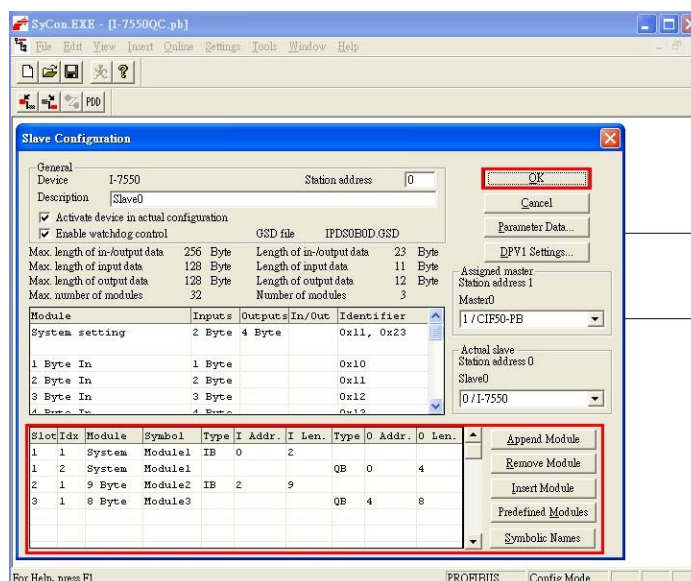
SyCon.EXE - [I-7550QC.pb]

File Edit View Insert Online Settings Tools Window Help

PDD

Slave Configuration

General
Device I-7550
Station address 0
Description Slave0
Activate device in actual configuration
Enable watchdog control
GSD file IPDS0B0D.GSD

Max. length of in-/output data 256 Byte
Length of in-/output data 23 Byte
Max. length of input data 128 Byte
Length of input data 11 Byte
Max. length of output data 128 Byte
Length of output data 12 Byte
Max. number of modules 32
Number of modules 3

| Module | Inputs | Outputs | In/Out | Identifier |
|---|---|---|---|---|
| System setting | 2 Byte | 4 Byte | | 0x11, 0x23 |
| 1 Byte In | 1 Byte | | | 0x10 |
| 2 Byte In | 2 Byte | | | 0x11 |
| 3 Byte In | 3 Byte | | | 0x12 |
| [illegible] | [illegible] | | | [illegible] |

OK
Cancel
Parameter Data...
DPV1 Settings...

Assigned master
Station address 1
Master0
1 / CIF50-PB

Actual slave
Station address 0
Slave0
0 / I-7550

| Slot | Idx | Module | Symbol | Type | I Addr. | I Len. | Type | O Addr. | O Len. |
|---|---|---|---|---|---|---|---|---|---|
| 1 | 1 | System | Module1 | IB | 0 | 2 | | | |
| 1 | 2 | System | Module1 | | | | QB | 0 | 4 |
| 2 | 1 | 9 Byte | Module2 | IB | 2 | 9 | | | |
| 3 | 1 | 8 Byte | Module3 | | | | QB | 4 | 8 |

Append Module
Remove Module
Insert Module
Predefined Modules
Symbolic Names

For Help, press F1
PROFIBUS
Config Mode